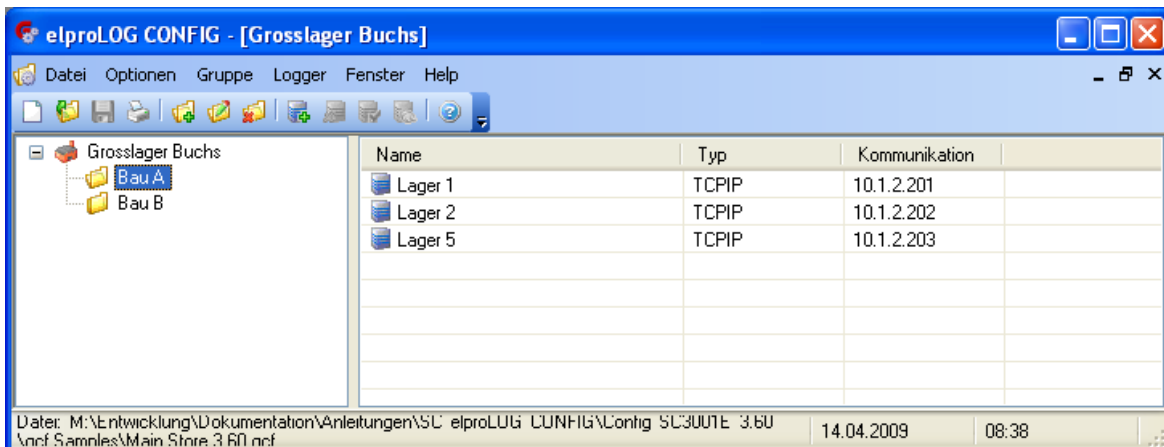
elproLOG CONFIG - [Grosslager Buchs]

Datei Optionen Gruppe Logger Fenster Help

Grosslager Buchs
Bau A
Bau B

| Name | Typ | Kommunikation |
|---|---|---|
| Lager 1 | TCPIP | 10.1.2.201 |
| Lager 2 | TCPIP | 10.1.2.202 |
| Lager 5 | TCPIP | 10.1.2.203 |

Datei: M:\Entwicklung\Dokumentation\Anleitungen\SC elproLOG CONFIG\Config SC300TE 3.60 \gcf Samples\Main Store 3.60.gcf
14.04.2009
08:38